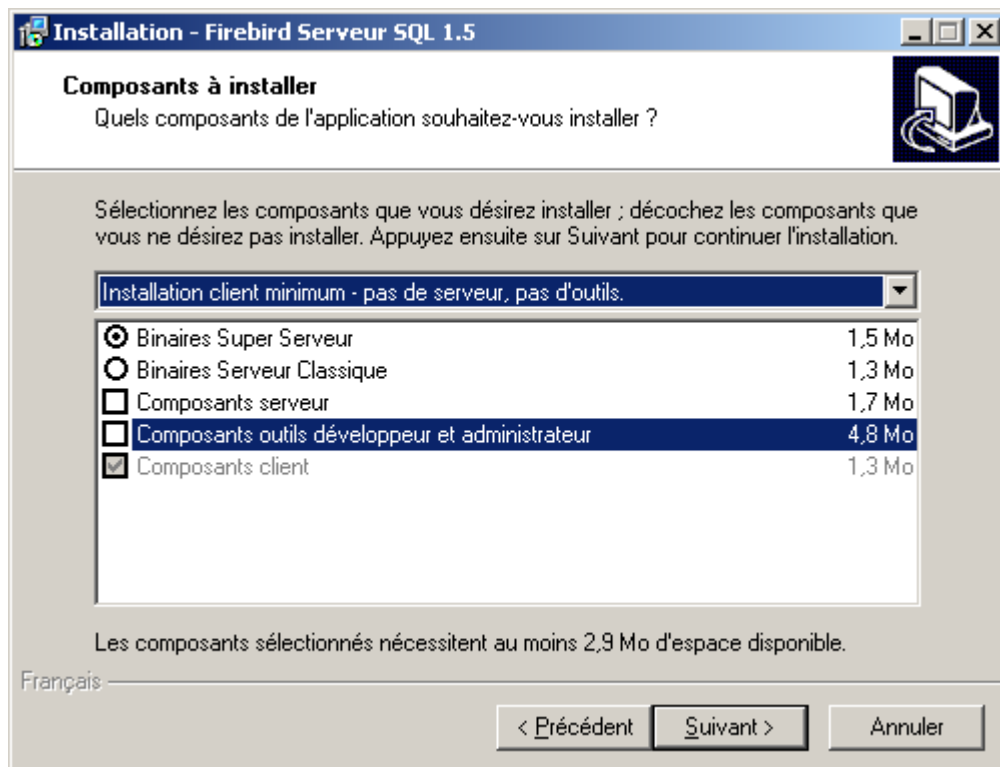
Installation - Firebird Serveur SQL 1.5

Composants à installer
Quels composants de l'application souhaitez-vous installer ?

Sélectionnez les composants que vous désirez installer ; décochez les composants que vous ne désirez pas installer. Appuyez ensuite sur Suivant pour continuer l'installation.

Installation client minimum - pas de serveur, pas d'outils.

| | |
|---|---|
| Binaires Super Serveur | 1,5 Mo |
| Binaires Serveur Classique | 1,3 Mo |
| Composants serveur | 1,7 Mo |
| Composants outils développeur et administrateur | 4,8 Mo |
| Composants client | 1,3 Mo |

Les composants sélectionnés nécessitent au moins 2,9 Mo d'espace disponible.

Français

< Précédent | Suivant > | Annuler